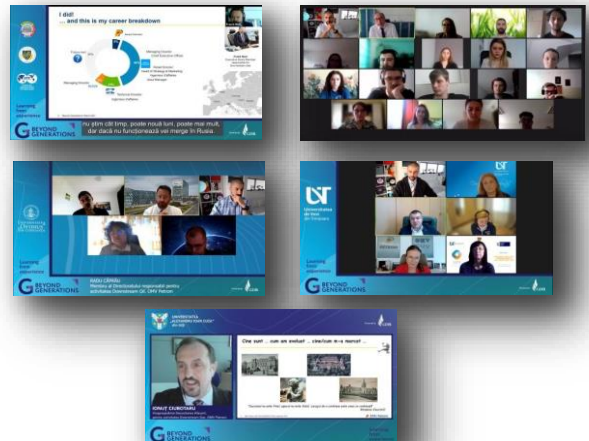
I did!
... and this is my career breakdown

Learning from experience
BEYOND GENERATIONS

nu ştim cât timp, poate nouă luni, poate mai mult, dar dacă nu funcţionează vei merge în Rusia

Learning from experience
BEYOND GENERATIONS

RADU CĂPRĂU
Membru al Directoratului responsabil pentru activitatea Downstream Oil, OMV Petrom

UVT
Universitatea de Vest din Timişoara

Learning from experience
BEYOND GENERATIONS

UNIVERSITATEA „ALEXANDRU IOAN CUZA" din IAŞI

Cine sunt ... cum am evoluat ... cine/cum m-a marcat ...

IONUŢ CEUBOTARU

BEYOND GENERATIONS